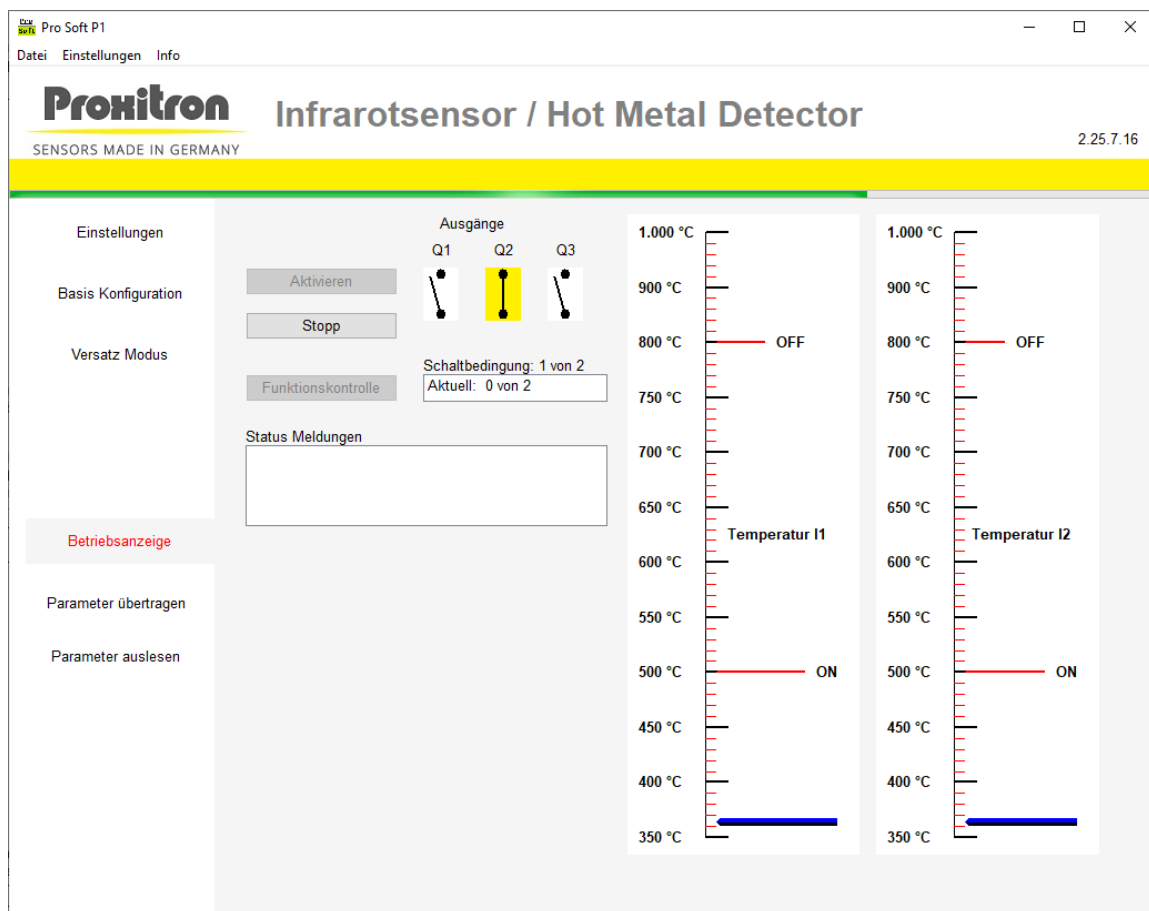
Pro Soft P1
Datei Einstellungen Info

Proxitron
SENSORS MADE IN GERMANY

Infrarotsensor / Hot Metal Detector

2.25.7.16

Einstellungen

Basis Konfiguration

Versatz Modus

Betriebsanzeige

Parameter übertragen

Parameter auslesen

Ausgänge
Q1 Q2 Q3

Aktivieren

Stopp

Schaltbedingung: 1 von 2
Funktionskontrolle
Aktuell: 0 von 2

Status Meldungen

1.000 °C
900 °C
800 °C OFF
750 °C
700 °C
650 °C
Temperatur I1
600 °C
550 °C
500 °C ON
450 °C
400 °C
350 °C

1.000 °C
900 °C
800 °C OFF
750 °C
700 °C
650 °C
Temperatur I2
600 °C
550 °C
500 °C ON
450 °C
400 °C
350 °C